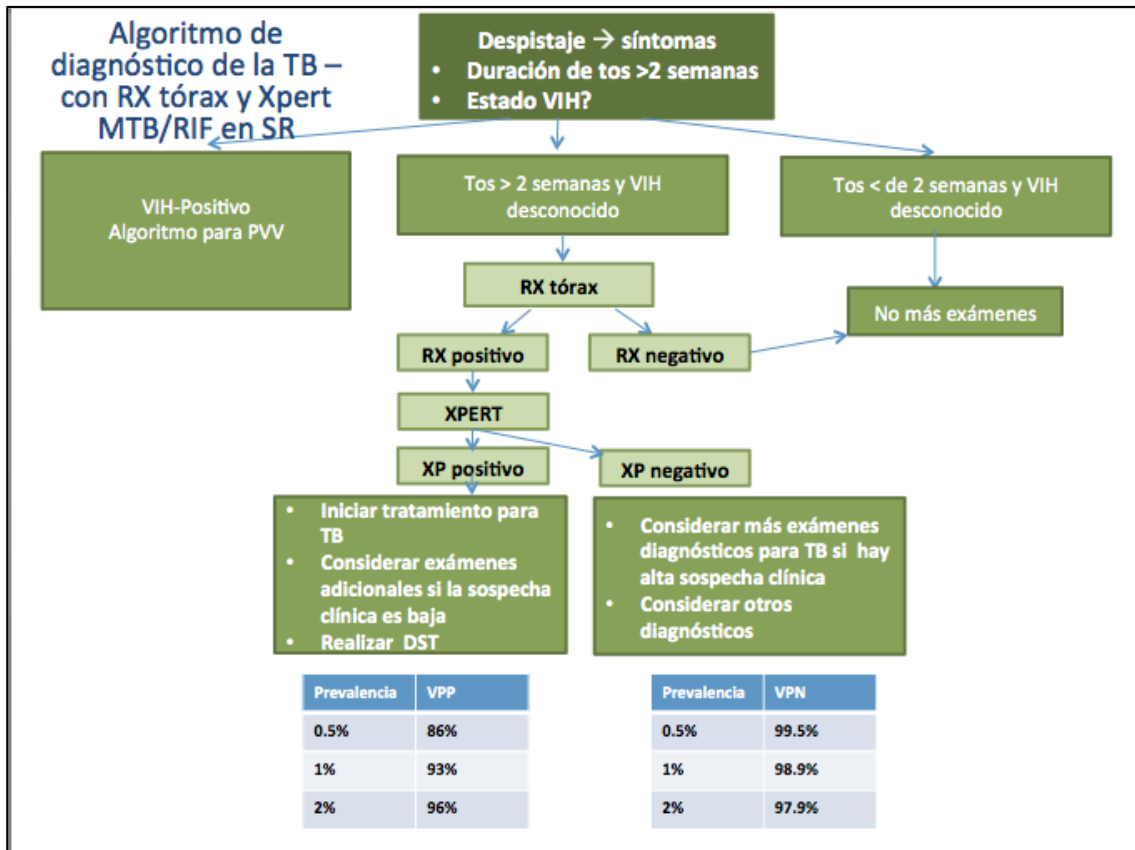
Algoritmo de diagnóstico de la TB – con RX tórax y Xpert MTB/RIF en SR

Despistaje → síntomas
• Duración de tos >2 semanas
• Estado VIH?

VIH-Positivo
Algoritmo para PVV

Tos > 2 semanas y VIH desconocido

Tos < de 2 semanas y VIH desconocido

RX tórax

No más exámenes

RX positivo

RX negativo

XPERT

XP positivo

XP negativo

• Iniciar tratamiento para TB
• Considerar exámenes adicionales si la sospecha clínica es baja
• Realizar DST

• Considerar más exámenes diagnósticos para TB si hay alta sospecha clínica
• Considerar otros diagnósticos

| Prevalencia | VPP |
|---|---|
| 0.5% | 86% |
| 1% | 93% |
| 2% | 96% |

| Prevalencia | VPN |
|---|---|
| 0.5% | 99.5% |
| 1% | 98.9% |
| 2% | 97.9% |